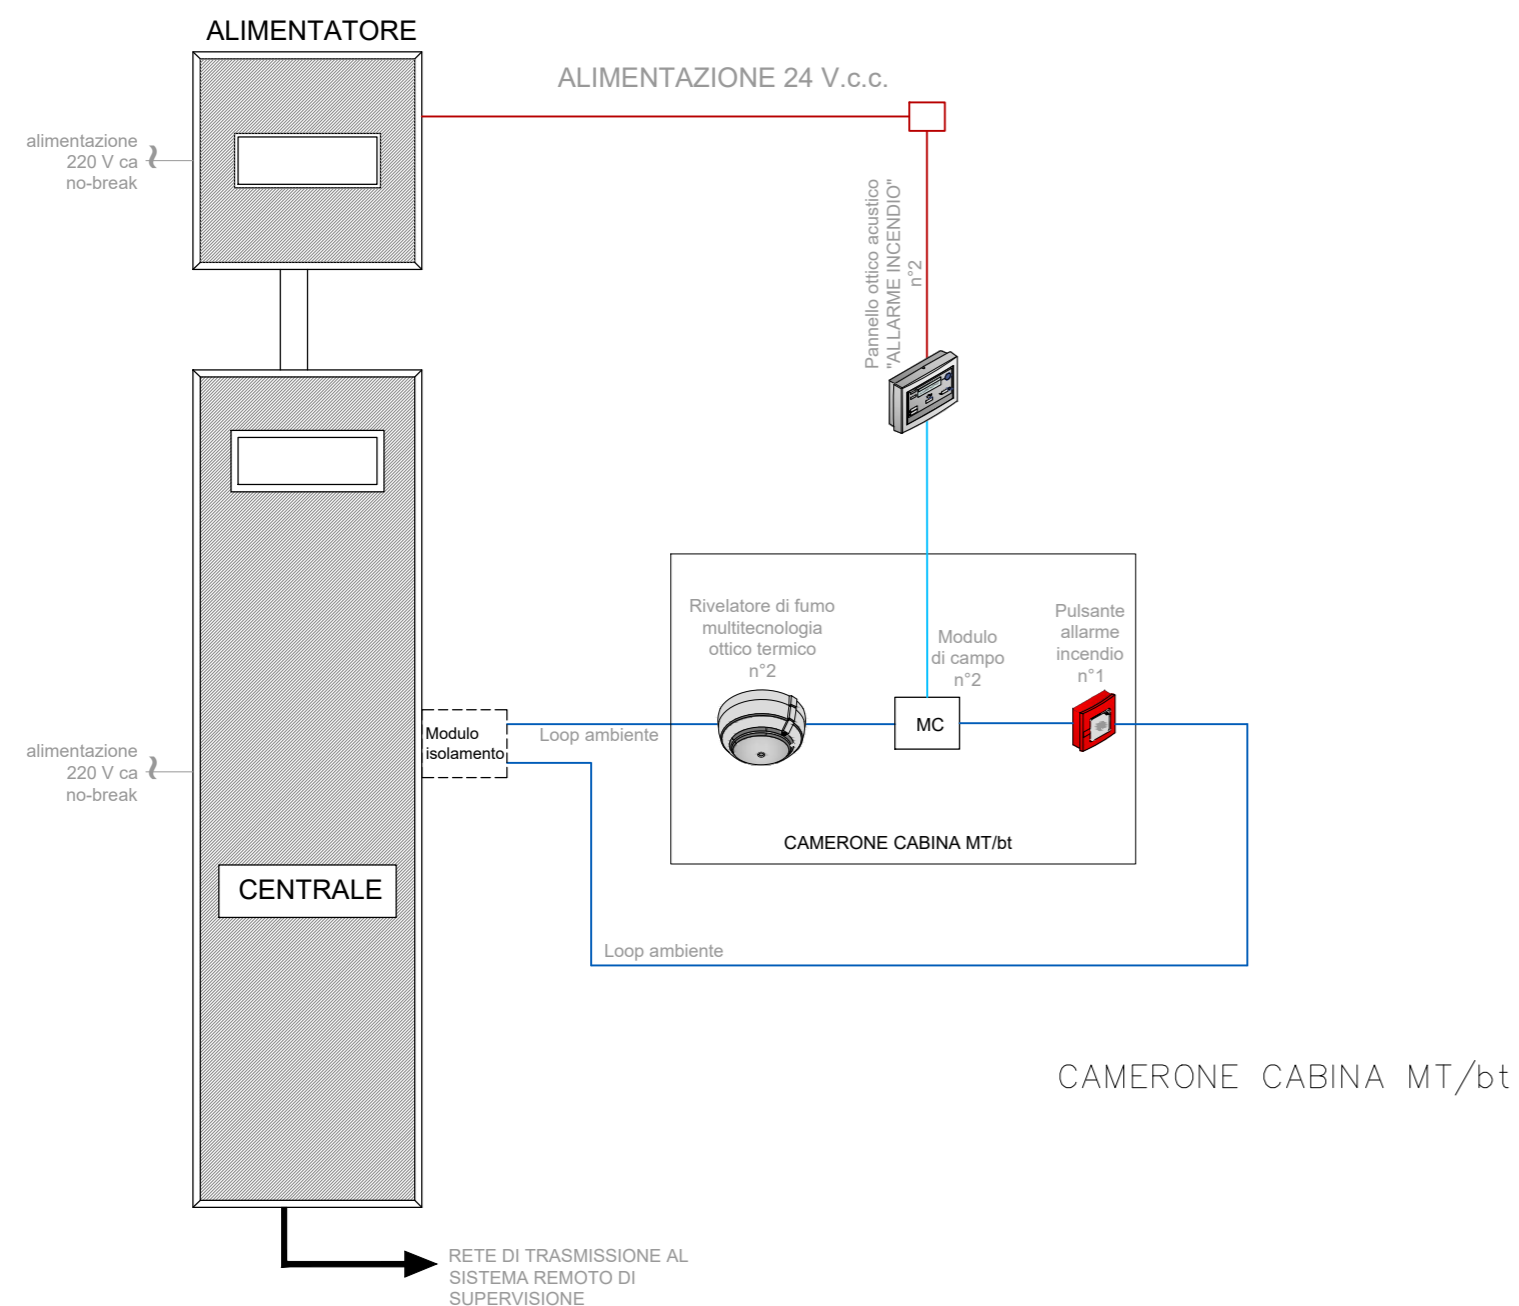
ALIMENTATORE

ALIMENTAZIONE 24 V.c.c.

alimentazione 220 V ca no-break

Pannello ottico acustico "ALLARME INCENDIO" n°2

Rivelatore di fumo multitecnologia ottico termico n°2

Modulo di campo n°2

Pulsante allarme incendio n°1

Modulo isolamento

Loop ambiente

MC

alimentazione 220 V ca no-break

CAMERONE CABINA MT/bt

CENTRALE

Loop ambiente

CAMERONE CABINA MT/bt

RETE DI TRASMISSIONE AL SISTEMA REMOTO DI SUPERVISIONE